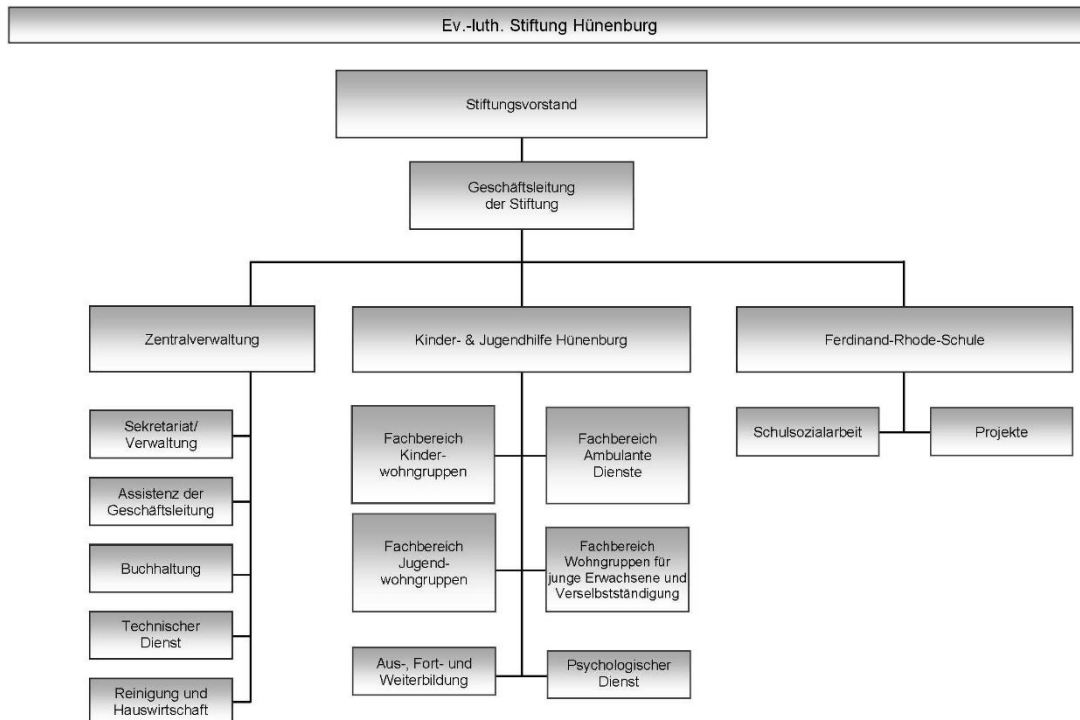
Ev.-luth. Stiftung Hünenburg

Stiftungsvorstand

Geschäftsleitung der Stiftung

Zentralverwaltung

Kinder- & Jugendhilfe Hünenburg

Ferdinand-Rhode-Schule

Sekretariat/ Verwaltung

Assistenz der Geschäftsleitung

Buchhaltung

Technischer Dienst

Reinigung und Hauswirtschaft

Fachbereich Kinder-wohngruppen

Fachbereich Ambulante Dienste

Fachbereich Jugend-wohngruppen

Fachbereich Wohngruppen für junge Erwachsene und Verselbstständigung

Aus-, Fort- und Weiterbildung

Psychologischer Dienst

Schulsozialarbeit

Projekte